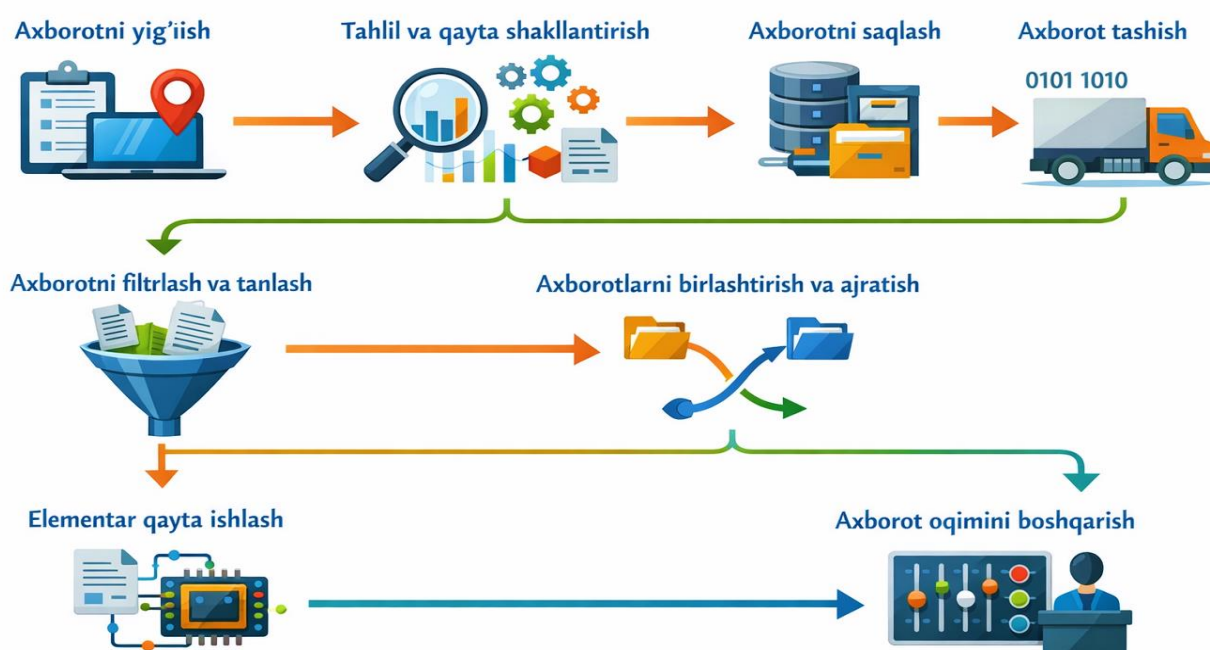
Axborotni yig'iish

Tahlil va qayta shakllantirish

Axborotni saqlash

Axborot tashish

0101 1010

Axborotni filtrlash va tanlash

Axborotlarni birlashtirish va ajratish

Elementar qayta ishlash

Axborot oqimini boshqarish